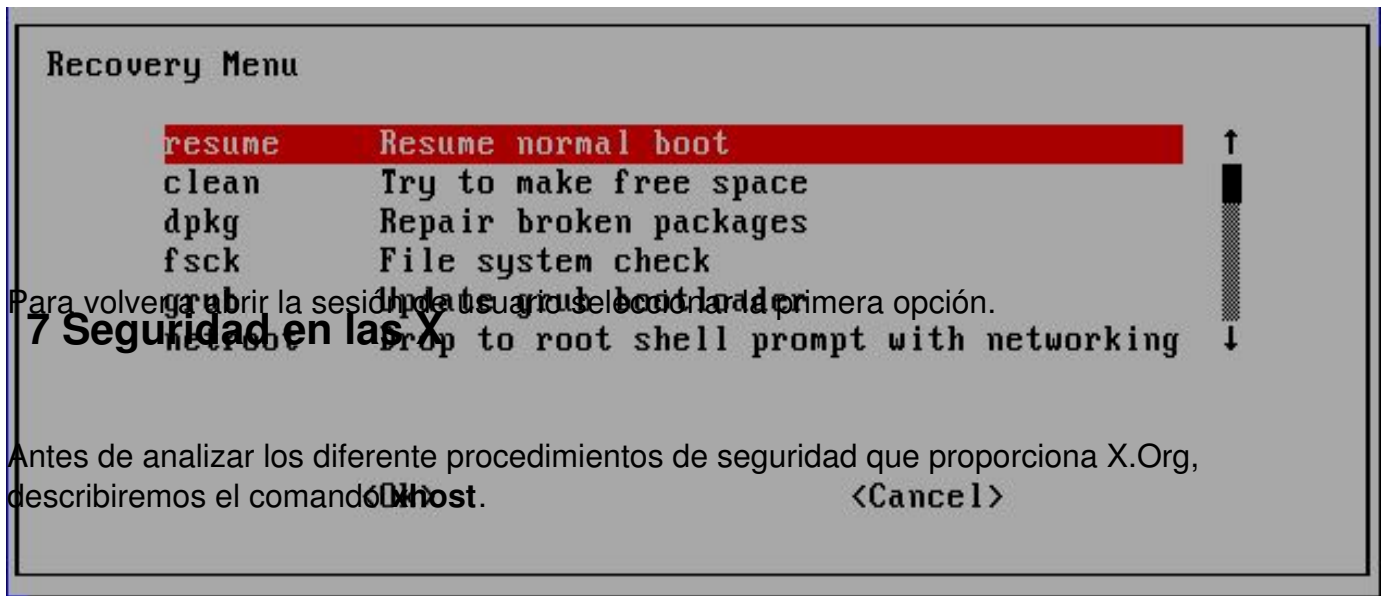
Recovery Menu

| | |
|---|---|
| resume | Resume normal boot |
| clean | Try to make free space |
| dpkg | Repair broken packages |
| fsck | File system check |
| grub | Update grub bootloader |
| netroot | Drop to root shell prompt with networking |

Para volver a abrir la sesión de usuario seleccionar la primera opción.

7 Seguridad en las X

Antes de analizar los diferente procedimientos de seguridad que proporciona X.Org, describiremos el comando **xhost**.

<Ok> <Cancel>